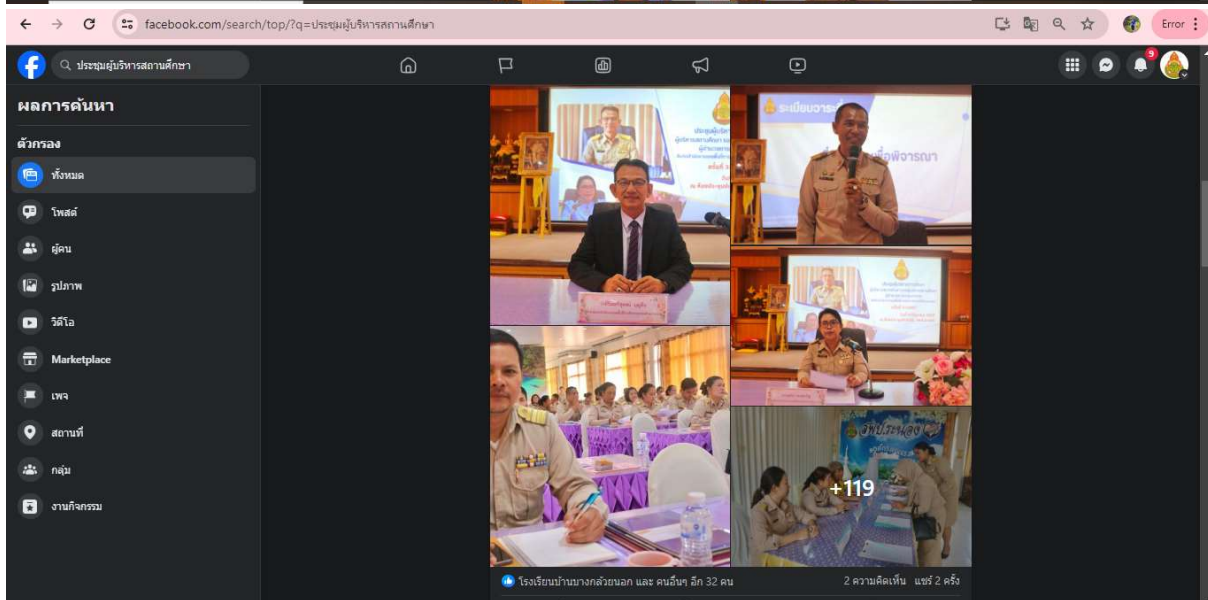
facebook.com/search/top/?q=ประชุมผู้บริหารสถานศึกษา

Error

ประชุมผู้บริหารสถานศึกษา

9

ผลการค้นหา

ตัวกรอง

ทั้งหมด

โพสต์

ผู้คน

รูปภาพ

วิดีโอ

Marketplace

เพจ

สถานที่

กลุ่ม

งานกิจกรรม

ระเบียบวาระ

เพื่อพิจารณา

+119

โรงเรียนบ้านบางกล้วยนอก และ คนอื่นๆ อีก 32 คน

2 ความคิดเห็น แชร์ 2 ครั้ง